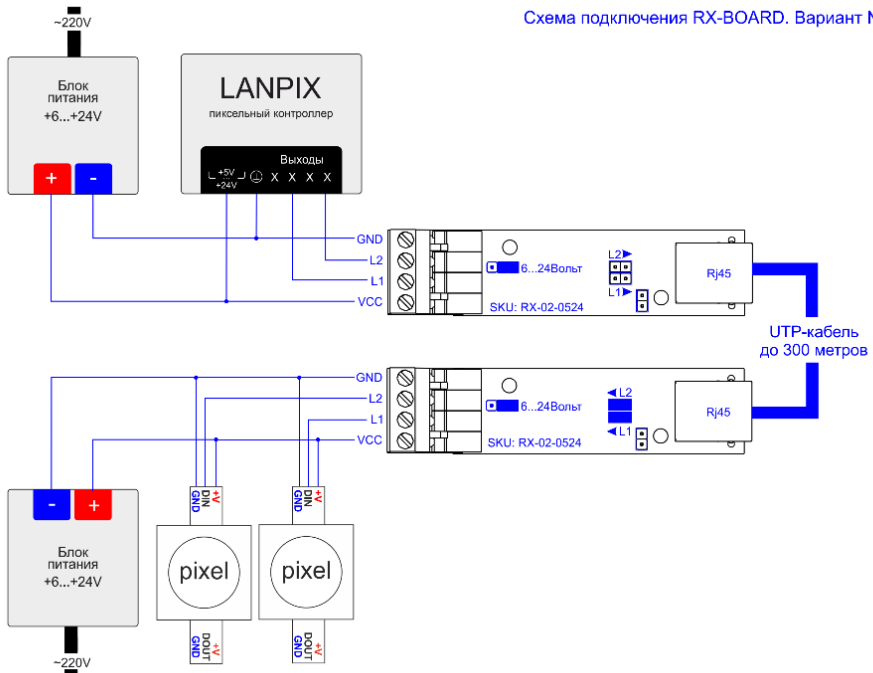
Схема подключения RX-BOARD. Вариант N

~220V

Блок питания +6...+24V

+ -

LANPIX

пиксельный контроллер

+5V +24V

Выходы

X X X X

GND

L2

L1

VCC

6...24Вольт

L2

L1

SKU: RX-02-0524

Rj45

UTP-кабель до 300 метров

GND

L2

L1

VCC

6...24Вольт

L2

L1

SKU: RX-02-0524

Rj45

- +

Блок питания +6...+24V

~220V

GND DIN +V

pixel

GND DOUT +V

GND DIN +V

pixel

GND DOUT +V